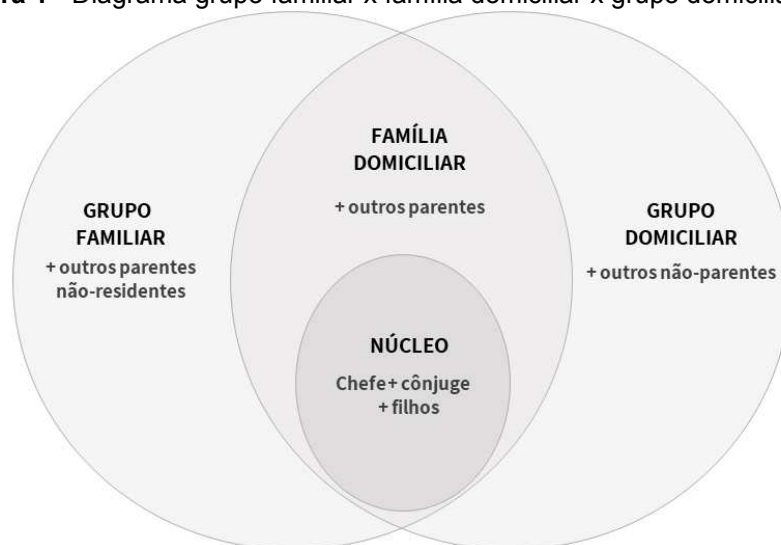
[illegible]a 1 - Diagrama grupo familiar x família domiciliar x grupo domicili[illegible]

FAMÍLIA DOMICILIAR

+ outros parentes

GRUPO FAMILIAR

+ outros parentes não-residentes

GRUPO DOMICILIAR

+ outros não-parentes

NÚCLEO

Chefe + cônjuge + filhos